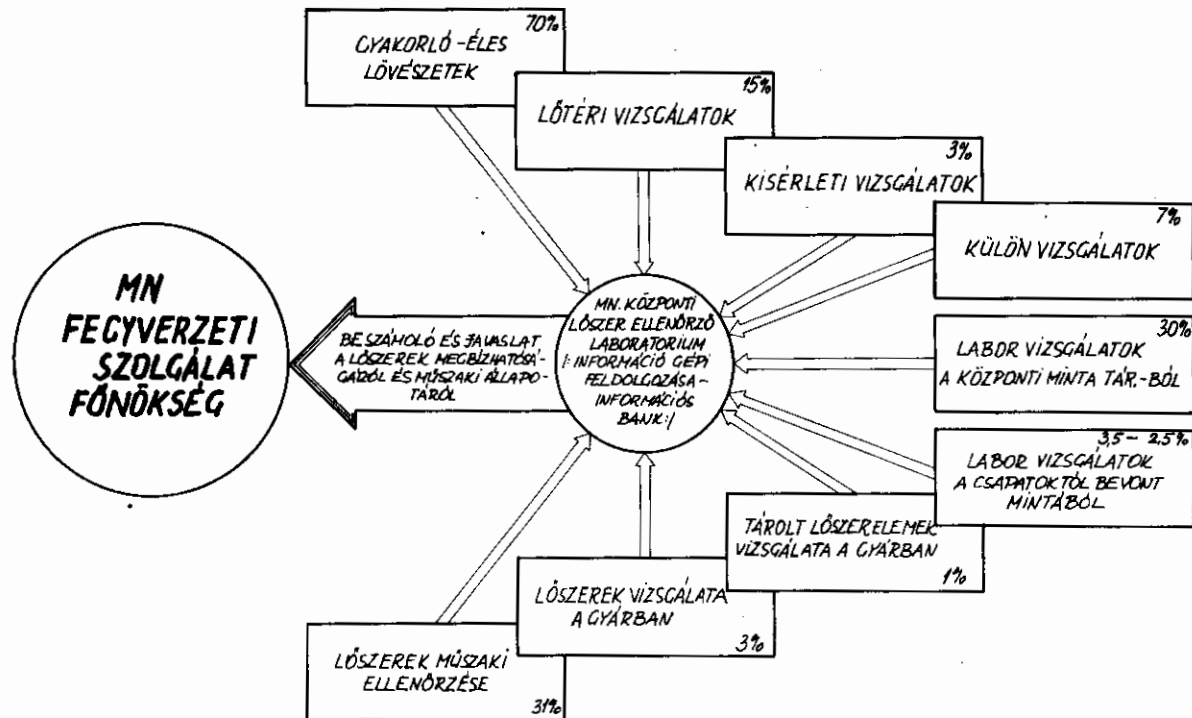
GYAKORLÓ -ÉLES LÖVÉSZETEK 70%

LŐTÉRI VIZSGÁLATOK 15%

KISÉRLETI VIZSGÁLATOK 3%

KÜLÖN VIZSGÁLATOK 7%

MN FEGYVERZETI SZOLGÁLAT FŐNÖKSÉG

BESZÁMOLÓ ÉS JAVASLAT A LŐSZEREK MEGBIZHATÓSÁGÁRÓL ÉS MŰSZAKI ÁLLAPOTÁRÓL

MN. KÖZPONTI LŐSZER ELLENŐRZŐ LABORATORIUM /: INFORMÁCIÓ GÉPI FELDOLGOZÁSA - INFORMÁCIÓS BANK :/

LABOR VIZSGÁLATOK A KÖZPONTI MINTA TÁR.-BÓL 30%

LABOR VIZSGÁLATOK A CSAPATOKTÓL BEVONT MINTÁBÓL 3,5 – 2,5%

TÁROLT LŐSZERELEMEK VIZSGÁLATA A GYÁRBAN 1%

LŐSZEREK VIZSGÁLATA A GYÁRBAN 3%

LŐSZEREK MŰSZAKI ELLENŐRZÉSE 31%